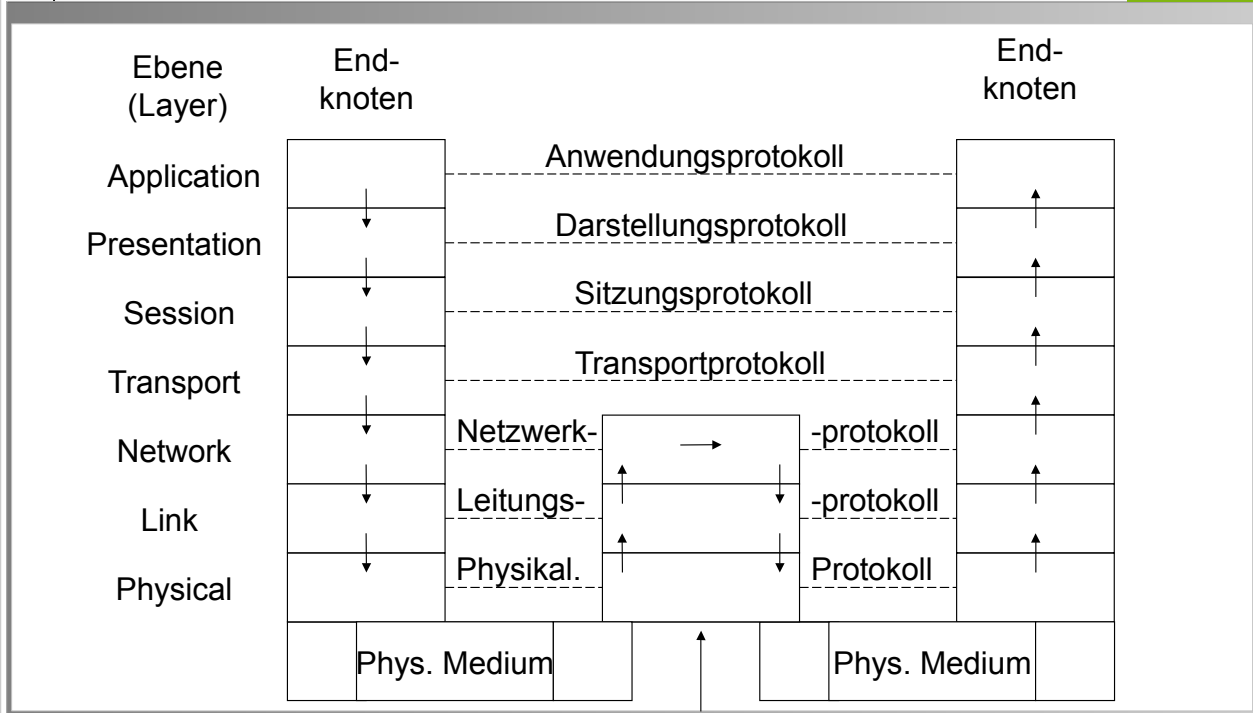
Ebene (Layer)

End-knoten

End-knoten

Application

Anwendungsprotokoll

Presentation

Darstellungsprotokoll

Session

Sitzungsprotokoll

Transport

Transportprotokoll

Network

Netzwerk-

-protokoll

Link

Leitungs-

-protokoll

Physical

Physikal.

Protokoll

Phys. Medium

Phys. Medium